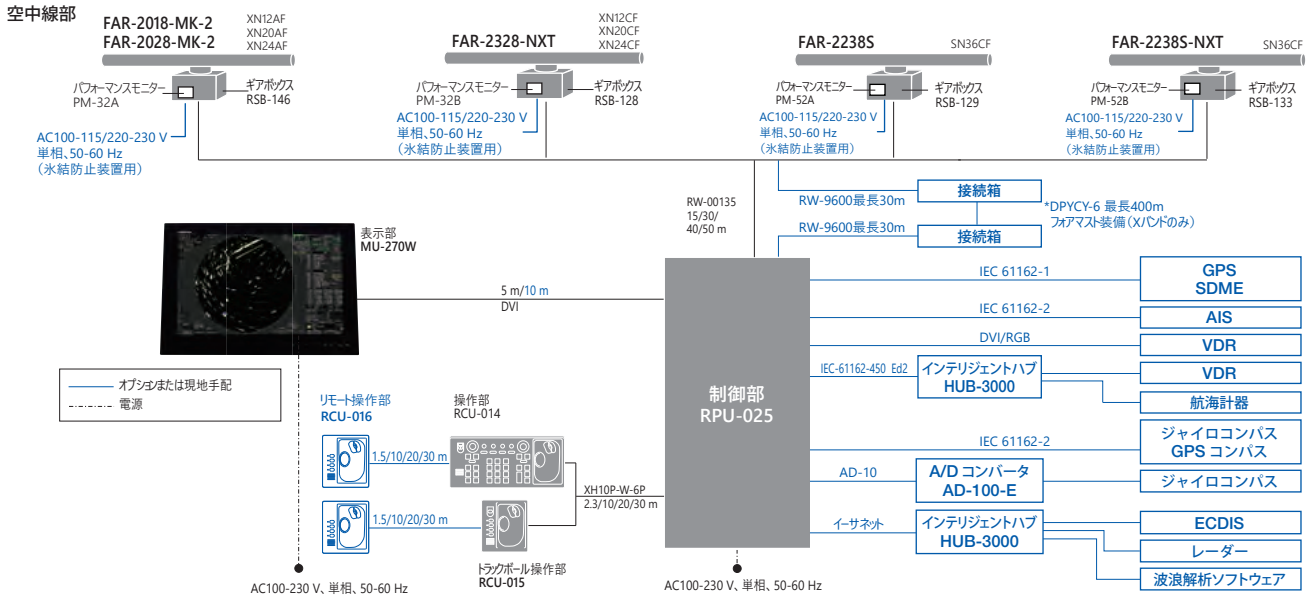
空中線部

FAR-2018-MK-2
FAR-2028-MK-2
XN12AF
XN20AF
XN24AF
パフォーマンスモニター
PM-32A
ギアボックス
RSB-146
AC100-115/220-230 V
単相、50-60 Hz
（氷結防止装置用）

FAR-2328-NXT
XN12CF
XN20CF
XN24CF
パフォーマンスモニター
PM-32B
ギアボックス
RSB-128
AC100-115/220-230 V
単相、50-60 Hz
（氷結防止装置用）

FAR-2238S
SN36CF
パフォーマンスモニター
PM-52A
ギアボックス
RSB-129
AC100-115/220-230 V
単相、50-60 Hz
（氷結防止装置用）

FAR-2238S-NXT
SN36CF
パフォーマンスモニター
PM-52B
ギアボックス
RSB-133
AC100-115/220-230 V
単相、50-60 Hz
（氷結防止装置用）

RW-9600最長30m
接続箱
*DPYCY-6 最長400m
フォアマスト装備（Xバンドのみ）
RW-9600最長30m
接続箱

RW-00135
15/30/
40/50 m

表示部
MU-270W

5 m/10 m
DVI

IEC 61162-1
GPS
SDME
IEC 61162-2
AIS
DVI/RGB
VDR
IEC-61162-450 Ed2
インテリジェントハブ
HUB-3000
VDR
航海計器
IEC 61162-2
ジャイロコンパス
GPS コンパス
AD-10
A/D コンバータ
AD-100-E
ジャイロコンパス
イーサネット
インテリジェントハブ
HUB-3000
ECDIS
レーダー
波浪解析ソフトウェア

制御部
RPU-025

オプションまたは現地手配
電源

リモート操作部
RCU-016
操作部
RCU-014
1.5/10/20/30 m
1.5/10/20/30 m
XH10P-W-6P
2.3/10/20/30 m
トラックボール操作部
RCU-015

AC100-230 V、単相、50-60 Hz
AC100-230 V、単相、50-60 Hz